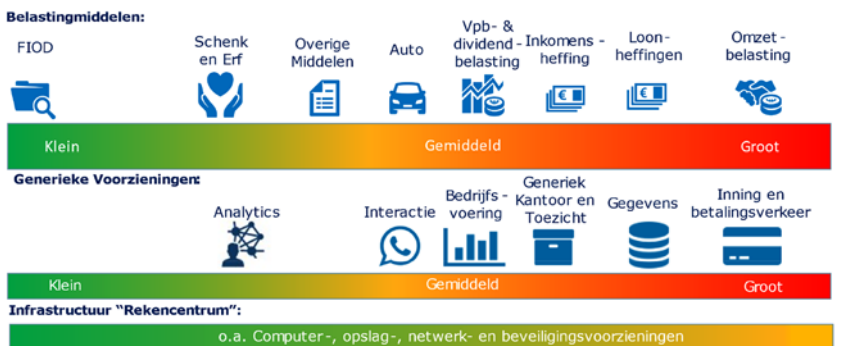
Belastingmiddelen:

FIOD

Schenk en Erf

Overige Middelen

Auto

Vpb- & dividend - belasting

Inkomens - heffing

Loon- heffingen

Omzet - belasting

Klein

Gemiddeld

Groot

Generieke Voorzieningen:

Analytics

Interactie

Bedrijfs - voering

Generiek Kantoor en Toezicht

Gegevens

Inning en betalingsverkeer

Klein

Gemiddeld

Groot

Infrastructuur "Rekencentrum":

o.a. Computer-, opslag-, netwerk- en beveiligingsvoorzieningen